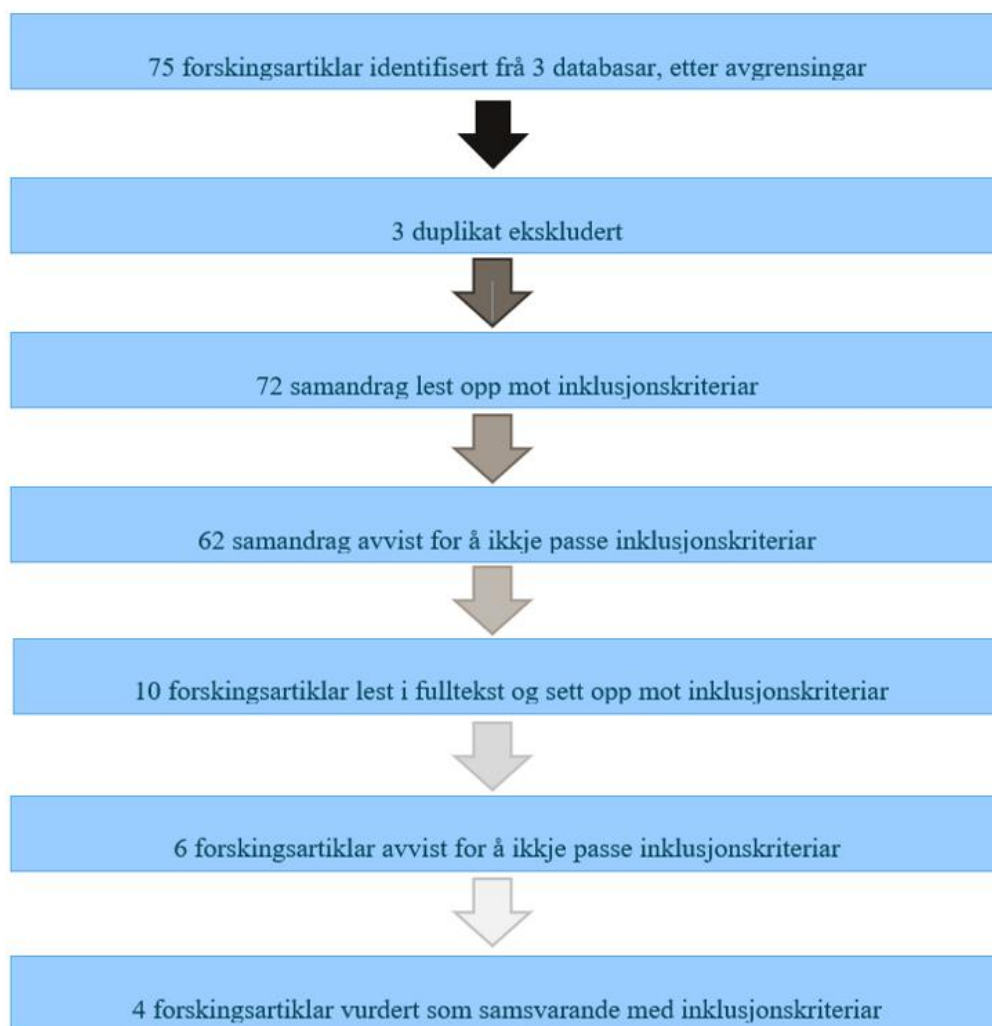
75 forskingsartiklar identifisert frå 3 databasar, etter avgrensingar

3 duplikat ekskludert

72 samandrag lest opp mot inklusjonskriteriar

62 samandrag avvist for å ikkje passe inklusjonskriteriar

10 forskingsartiklar lest i fulltekst og sett opp mot inklusjonskriteriar

6 forskingsartiklar avvist for å ikkje passe inklusjonskriteriar

4 forskingsartiklar vurdert som samsvarande med inklusjonskriteriar